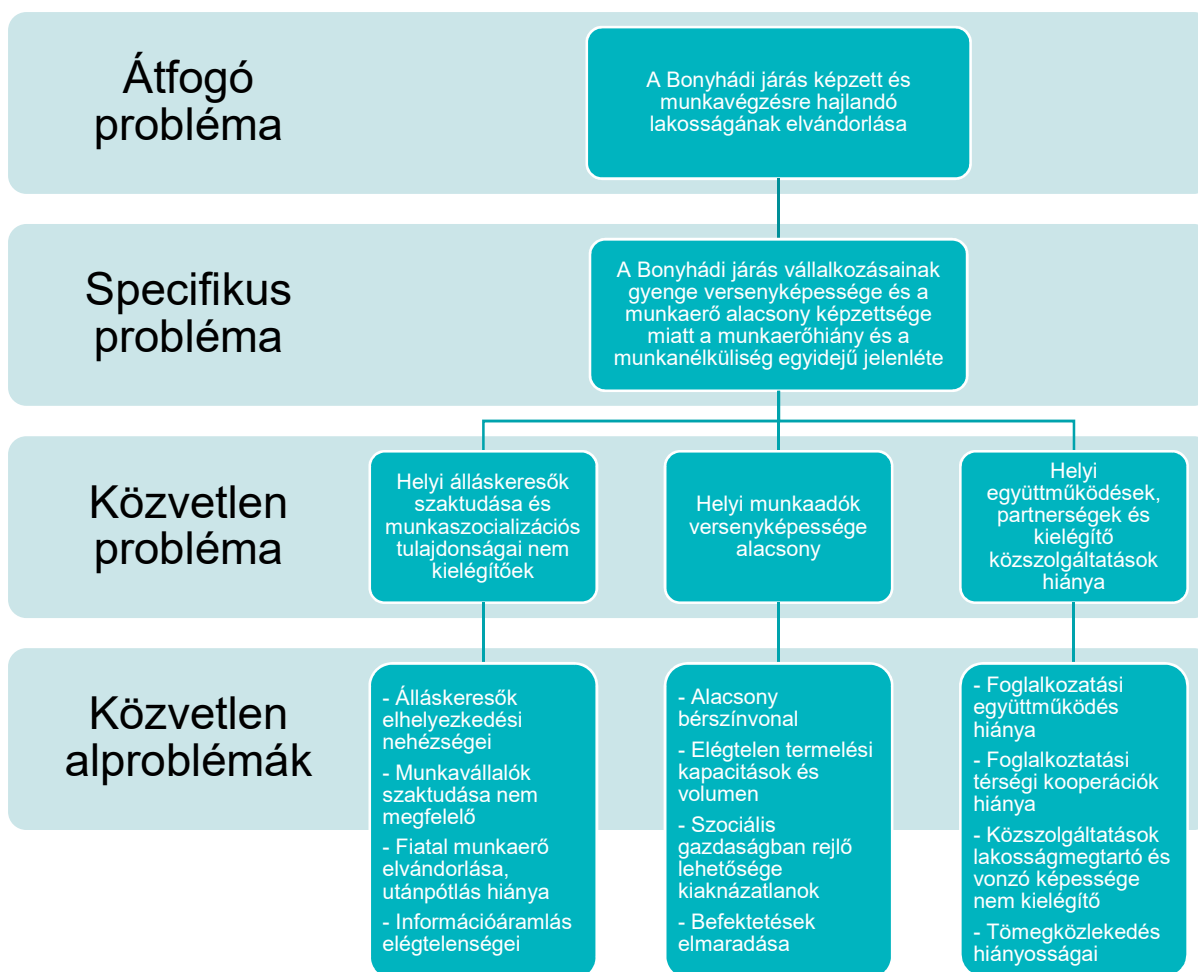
Átfogó probléma

A Bonyhádi járás képzett és munkavégzésre hajlandó lakosságának elvándorlása

Specifikus probléma

A Bonyhádi járás vállalkozásainak gyenge versenyképessége és a munkaerő alacsony képzettsége miatt a munkaerőhiány és a munkanélküliség egyidejű jelenléte

Közvetlen probléma

Helyi álláskeresők szaktudása és munkaszocializációs tulajdonságai nem kielégítőek

Helyi munkaadók versenyképessége alacsony

Helyi együttműködések, partnerségek és kielégítő közszolgáltatások hiánya

Közvetlen alproblémák

- Álláskeresők elhelyezkedési nehézségei
- Munkavállalók szaktudása nem megfelelő
- Fiatal munkaerő elvándorlása, utánpótlás hiánya
- Információáramlás elégtelenségei

- Alacsony bérszínvonal
- Elégtelen termelési kapacitások és volumen
- Szociális gazdaságban rejlő lehetősége kiaknázatlanok
- Befektetések elmaradása

- Foglalkozatási együttműködés hiánya
- Foglalkoztatási térségi kooperációk hiánya
- Közszolgáltatások lakosságmegtartó és vonzó képessége nem kielégítő
- Tömegközlekedés hiányosságai